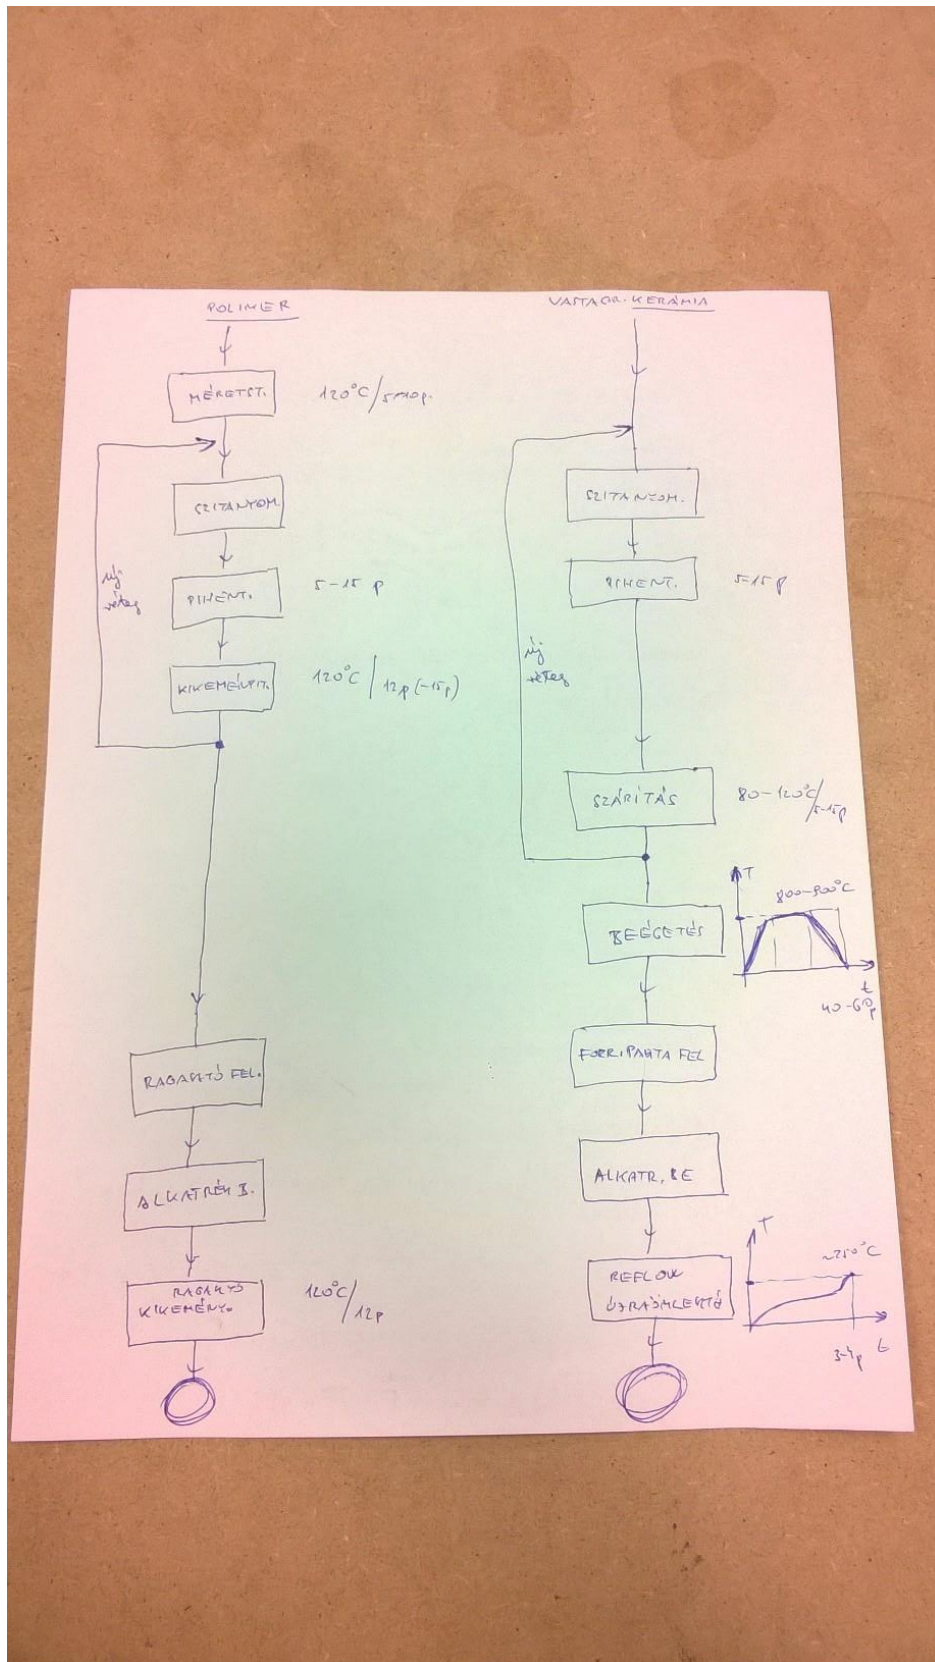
POLIMER

MÉRETST. 120°C / 5 nap

SZITANYOM.

PIHENT. 5 – 15 p

új réteg

KIKEMÉNYIT. 120°C / 12 p (–15 p)

RAGASZTÓ FEL.

ALKATRÉSZ B.

RAGASZTÓ KIKEMÉNY. 120°C / 12 p

VASTAGR. KERÁMIA

SZITANYOM.

PIHENT. 5–15 p

új réteg

SZÁRITÁS 80 – 120°C / 5–15 p

BEÉGETÉS

T

800–900°C

t

40 – 60 p

FORRASPASZTA FEL

ALKATR. BE

REFLOW ÚJRAÖMLESZTÉ

T

~250°C

t

3–4 p